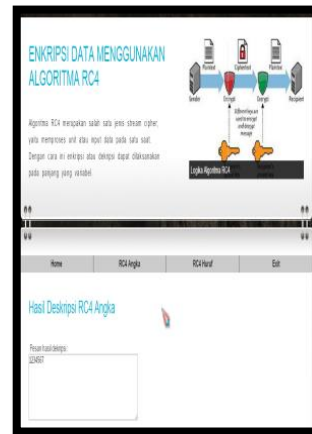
ENKRIPSI DATA MENGGUNAKAN ALGORITMA RC4

Algoritma RC4 merupakan salah satu jenis stream cipher, yaitu memproses unit atau input data pada satu saat. Dengan cara ini enkripsi atau dekripsi dapat dilaksanakan pada panjang yang variabel.

Plaintext
Ciphertext
Plaintext
Sender
Encrypt
Decrypt
Recipient
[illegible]
Logika Algoritma RC4

| Home | RC4 Angka | RC4 Huruf | Exit |
|---|---|---|---|

Hasil Deskripsi RC4 Angka

Pesan hasil dekripsi:
1234567